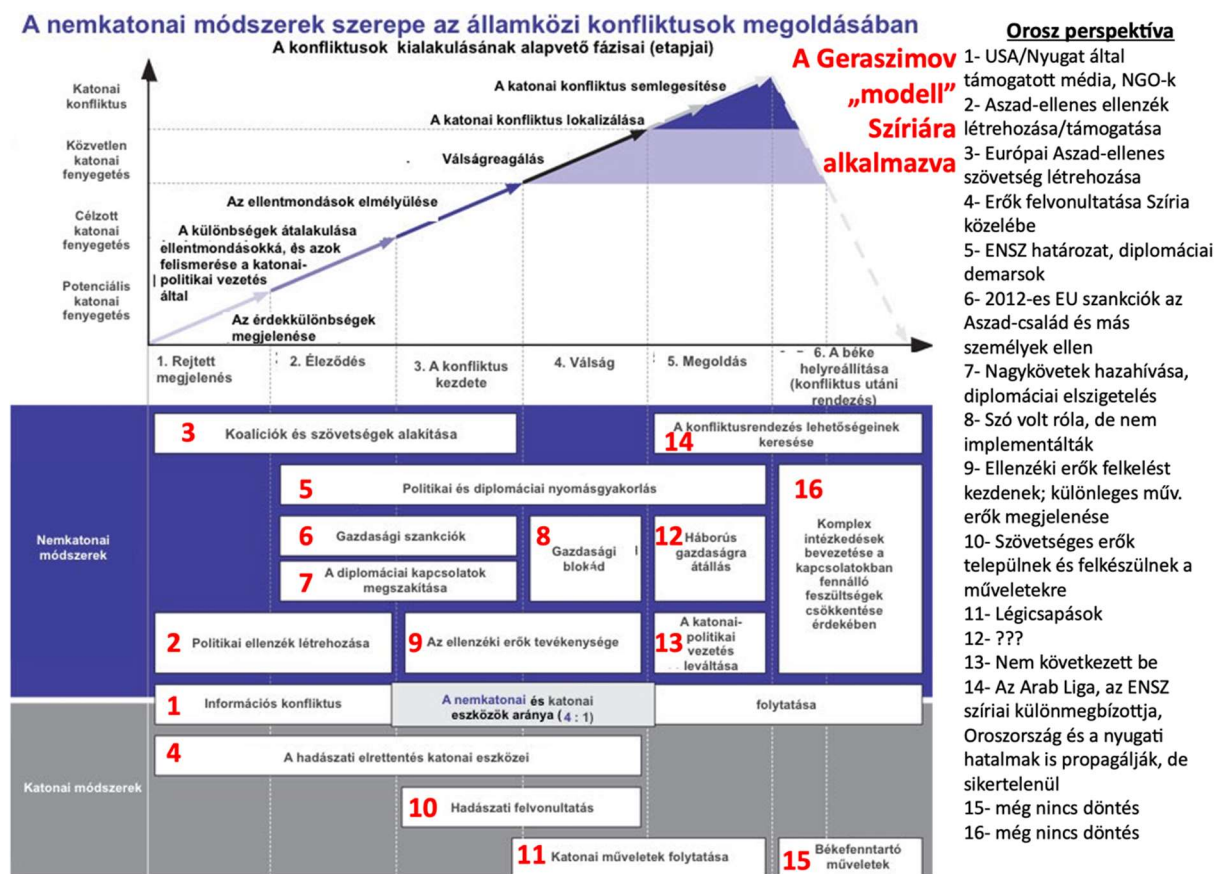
A nemkatonai módszerek szerepe az államközi konfliktusok megoldásában

A konfliktusok kialakulásának alapvető fázisai (etapjai)

A Geraszimov „modell" Szíriára alkalmazva

Katonai konfliktus

Közvetlen katonai fenyegetés

Célzott katonai fenyegetés

Potenciális katonai fenyegetés

A katonai konfliktus semlegesítése

A katonai konfliktus lokalizálása

Válságreagálás

Az ellentmondások elmélyülése

A különbségek átalakulása ellentmondásokká, és azok felismerése a katonai-politikai vezetés által

Az érdekkülönbségek megjelenése

1. Rejtett megjelenés

2. Éleződés

3. A konfliktus kezdete

4. Válság

5. Megoldás

6. A béke helyreállítása (konfliktus utáni rendezés)

Nemkatonai módszerek

3 Koalíciók és szövetségek alakítása

14 A konfliktusrendezés lehetőségeinek keresése

5 Politikai és diplomáciai nyomásgyakorlás

16 Komplex intézkedések bevezetése a kapcsolatokban fennálló feszültségek csökkentése érdekében

6 Gazdasági szankciók

7 A diplomáciai kapcsolatok megszakítása

8 Gazdasági blokád

12 Háborús gazdaságra átállás

2 Politikai ellenzék létrehozása

9 Az ellenzéki erők tevékenysége

13 A katonai-politikai vezetés leváltása

1 Információs konfliktus

A nemkatonai és katonai eszközök aránya (4 : 1)

folytatása

Katonai módszerek

4 A hadászati elrettentés katonai eszközei

10 Hadászati felvonultatás

11 Katonai műveletek folytatása

15 Békefenntartó műveletek

Orosz perspektíva

1- USA/Nyugat által támogatott média, NGO-k
2- Aszad-ellenes ellenzék létrehozása/támogatása
3- Európai Aszad-ellenes szövetség létrehozása
4- Erők felvonultatása Szíria közelébe
5- ENSZ határozat, diplomáciai demarsok
6- 2012-es EU szankciók az Aszad-család és más személyek ellen
7- Nagykövetek hazahívása, diplomáciai elszigetelés
8- Szó volt róla, de nem implementálták
9- Ellenzéki erők felkelést kezdenek; különleges műv. erők megjelenése
10- Szövetséges erők települnek és felkészülnek a műveletekre
11- Légicsapások
12- ???
13- Nem következett be
14- Az Arab Liga, az ENSZ szíriai különmegbízottja, Oroszország és a nyugati hatalmak is propagálják, de sikertelenül
15- még nincs döntés
16- még nincs döntés